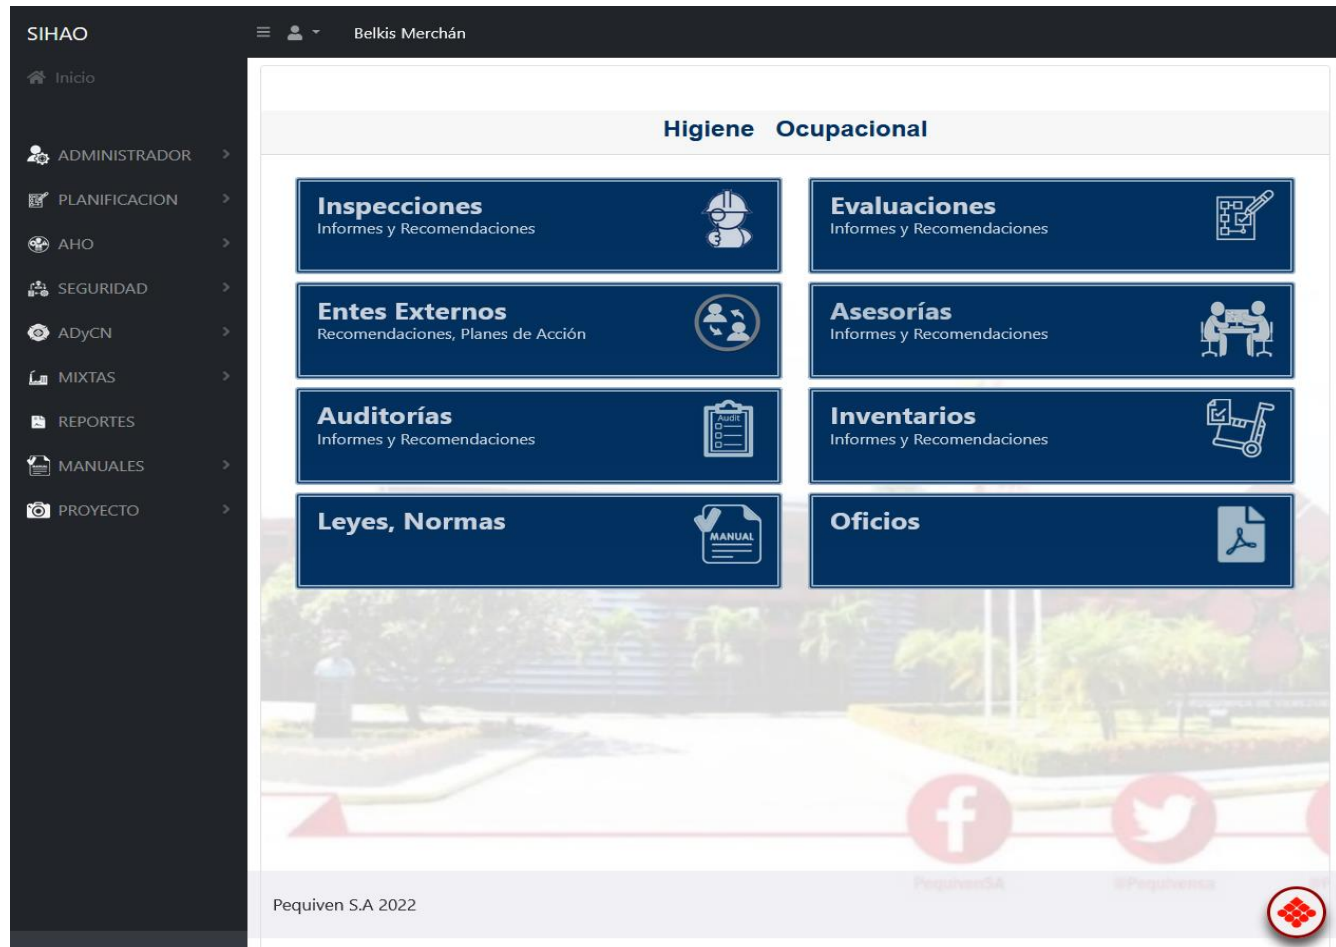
SIHAO

Belkis Merchán

Inicio

ADMINISTRADOR

PLANIFICACION

AHO

SEGURIDAD

ADyCN

MIXTAS

REPORTES

MANUALES

PROYECTO

Higiene Ocupacional

Inspecciones
Informes y Recomendaciones

Evaluaciones
Informes y Recomendaciones

Entes Externos
Recomendaciones, Planes de Acción

Asesorías
Informes y Recomendaciones

Auditorías
Informes y Recomendaciones

Audit

Inventarios
Informes y Recomendaciones

Leyes, Normas

MANUAL

Oficios

PequivenSA

@Pequivensa

Pequiven S.A 2022